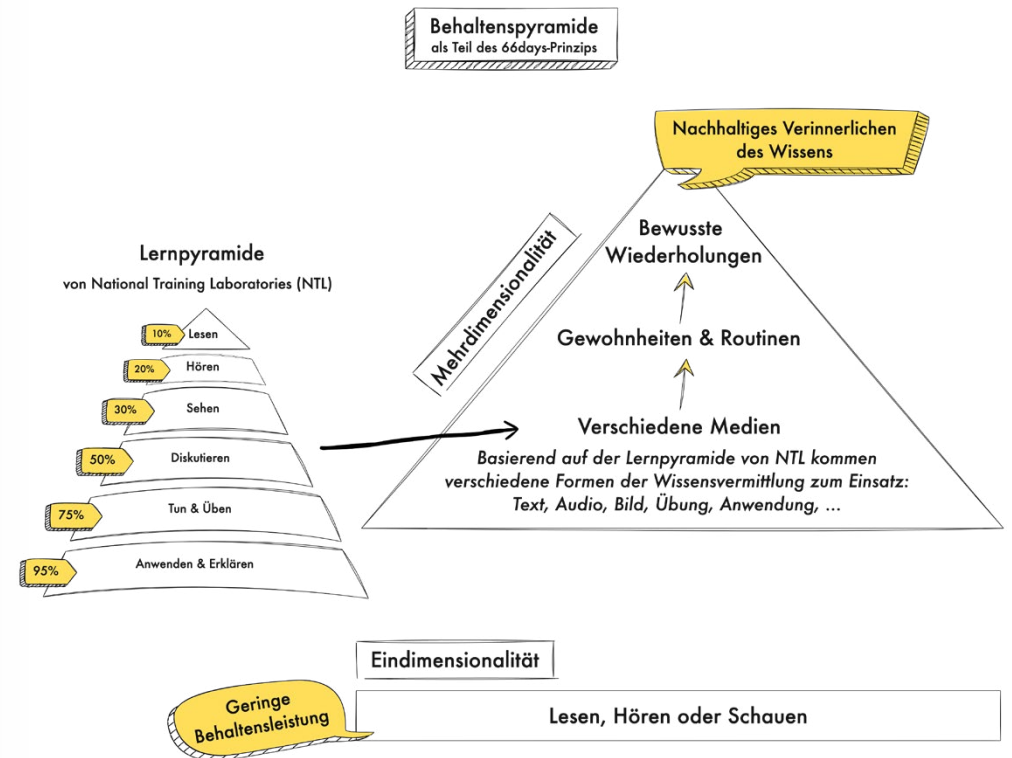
Behaltenspyramide
als Teil des 66days-Prinzips

Nachhaltiges Verinnerlichen des Wissens

Lernpyramide
von National Training Laboratories (NTL)

10% Lesen
20% Hören
30% Sehen
50% Diskutieren
75% Tun & Üben
95% Anwenden & Erklären

Mehrdimensionalität

Bewusste Wiederholungen

Gewohnheiten & Routinen

Verschiedene Medien
Basierend auf der Lernpyramide von NTL kommen verschiedene Formen der Wissensvermittlung zum Einsatz: Text, Audio, Bild, Übung, Anwendung, ...

Eindimensionalität

Geringe Behaltensleistung

Lesen, Hören oder Schauen